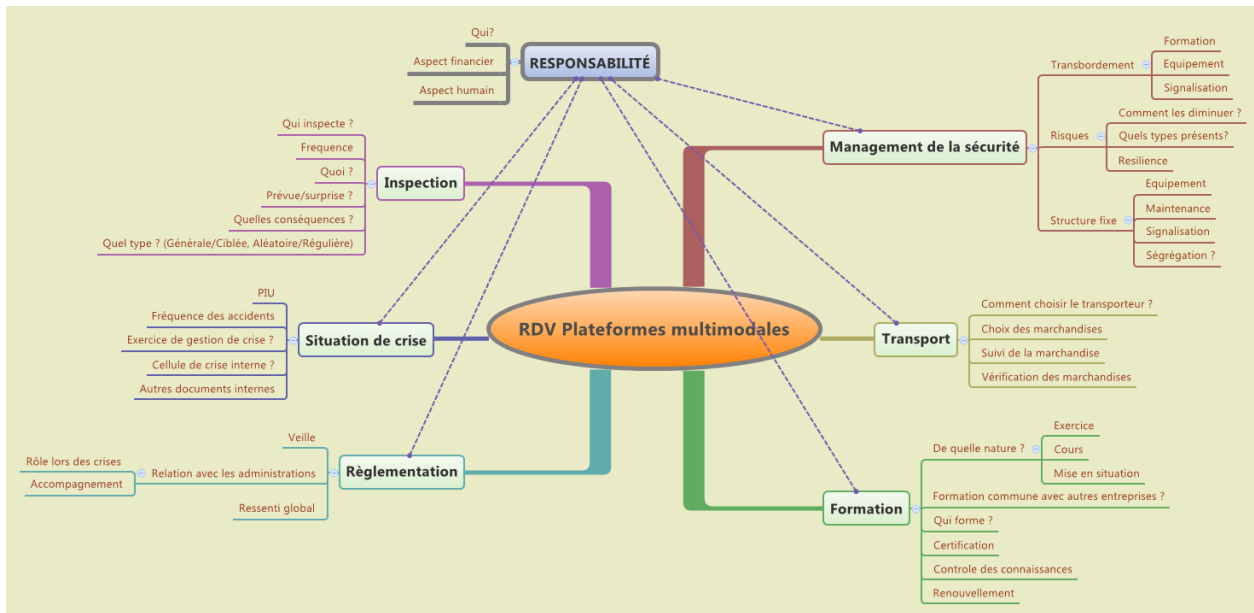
RDV Plateformes multimodales

RESPONSABILITÉ
Qui?
Aspect financier
Aspect humain

Inspection
Qui inspecte ?
Frequence
Quoi ?
Prévue/surprise ?
Quelles conséquences ?
Quel type ? (Générale/Ciblée, Aléatoire/Régulière)

Situation de crise
PIU
Fréquence des accidents
Exercice de gestion de crise ?
Cellule de crise interne ?
Autres documents internes

Règlementation
Veille
Relation avec les administrations
Rôle lors des crises
Accompagnement
Ressenti global

Management de la sécurité
Transbordement
Formation
Equipement
Signalisation
Risques
Comment les diminuer ?
Quels types présents?
Resilience
Structure fixe
Equipement
Maintenance
Signalisation
Ségrégation ?

Transport
Comment choisir le transporteur ?
Choix des marchandises
Suivi de la marchandise
Vérification des marchandises

Formation
De quelle nature ?
Exercice
Cours
Mise en situation
Formation commune avec autres entreprises ?
Qui forme ?
Certification
Controle des connaissances
Renouvellement